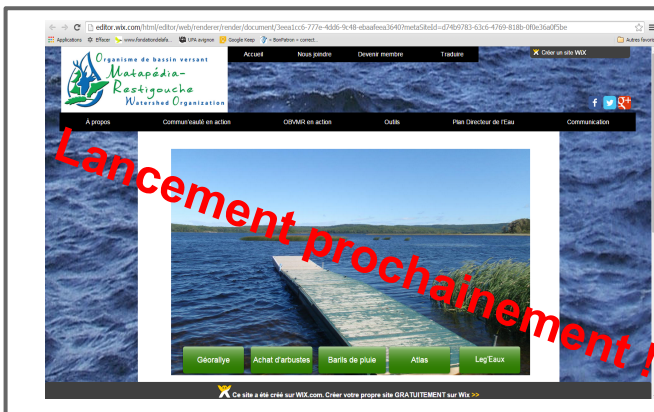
editor.wix.com/html/editor/web/renderer/render/document/3eea1cc6-777e-4dd6-9c48-ebaafeea3640?metaSiteId=d74b9783-63c6-4769-818b-0f0e36a0f5be

Applications Effacer www.fondationdelafa... UPA avignon Google Keep < BonPatron < correct... Autres favoris

Organisme de bassin versant
Matapédia-Restigouche
Watershed Organization

Accueil Nous joindre Devenir membre Traduire

Créer un site WIX

À propos Commun'eauté en action OBVMR en action Outils Plan Directeur de l'Eau Communication

Lancement prochainement !

Géorallye Achat d'arbustes Barils de pluie Atlas Leg'Eaux

Ce site a été créé sur WIX.com. Créer votre propre site GRATUITEMENT sur Wix >>